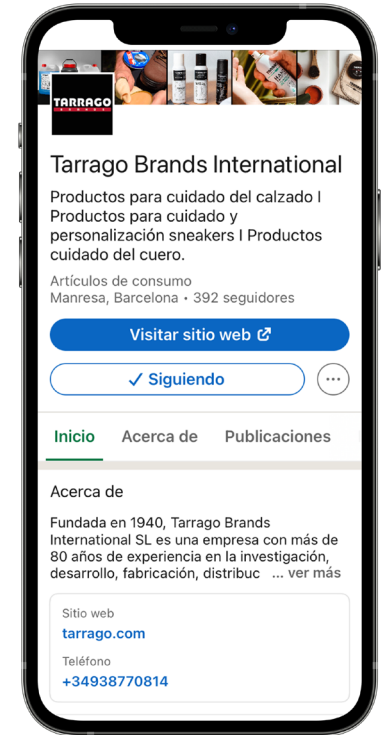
TARRAGO

Tarrago Brands International

Productos para cuidado del calzado I Productos para cuidado y personalización sneakers I Productos cuidado del cuero.

Artículos de consumo
Manresa, Barcelona • 392 seguidores

Visitar sitio web

✓ Siguiendo

Inicio Acerca de Publicaciones

Acerca de

Fundada en 1940, Tarrago Brands International SL es una empresa con más de 80 años de experiencia en la investigación, desarrollo, fabricación, distribuc ... ver más

Sitio web
tarrago.com

Teléfono
+34938770814